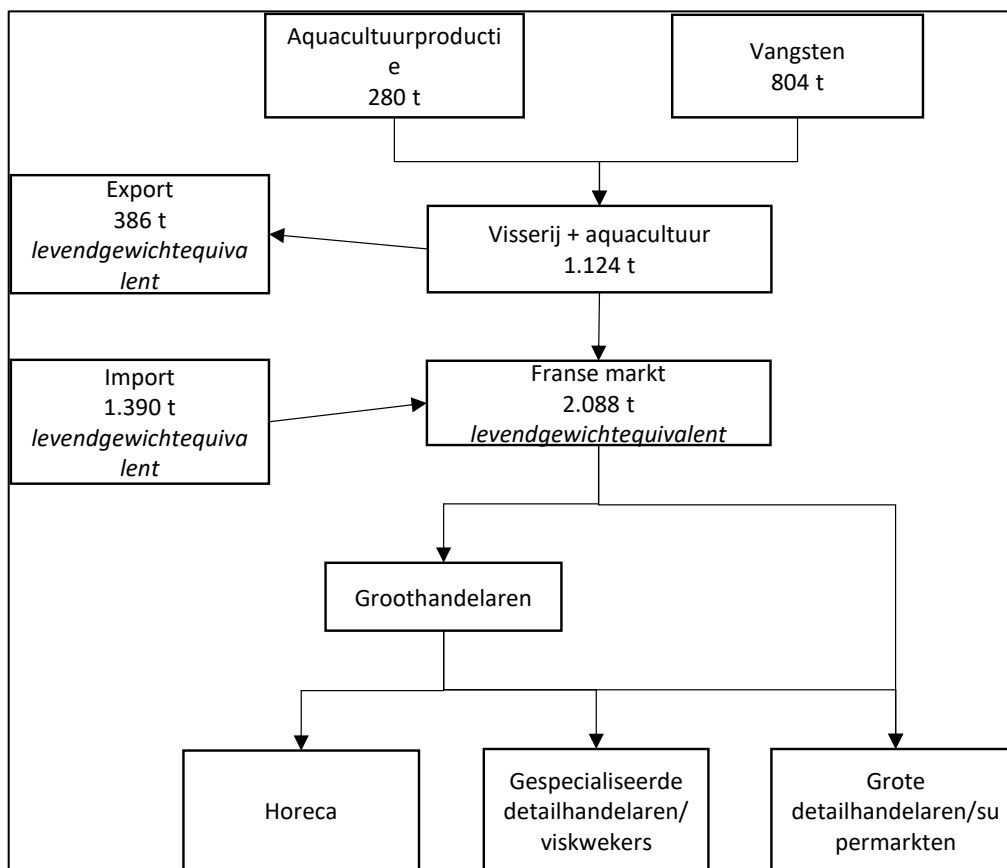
Aquacultuurproductie
280 t

Vangsten
804 t

Export
386 t
*levendgewichtequivalent*

Visserij + aquacultuur
1.124 t

Import
1.390 t
*levendgewichtequivalent*

Franse markt
2.088 t
*levendgewichtequivalent*

Groothandelaren

Horeca

Gespecialiseerde detailhandelaren/ viskwekers

Grote detailhandelaren/supermarkten